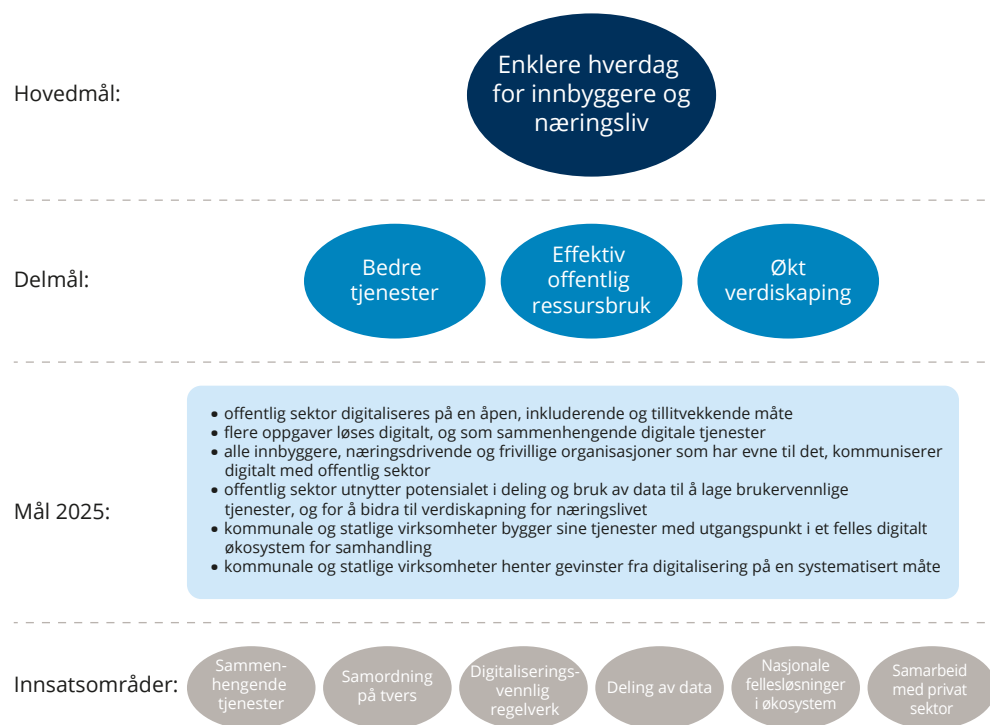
Hovedmål:

Enklere hverdag for innbyggere og næringsliv

Delmål:

Bedre tjenester

Effektiv offentlig ressursbruk

Økt verdiskaping

Mål 2025:

• offentlig sektor digitaliseres på en åpen, inkluderende og tillitvekkende måte
• flere oppgaver løses digitalt, og som sammenhengende digitale tjenester
• alle innbyggere, næringsdrivende og frivillige organisasjoner som har evne til det, kommuniserer digitalt med offentlig sektor
• offentlig sektor utnytter potensialet i deling og bruk av data til å lage brukervennlige tjenester, og for å bidra til verdiskapning for næringslivet
• kommunale og statlige virksomheter bygger sine tjenester med utgangspunkt i et felles digitalt økosystem for samhandling
• kommunale og statlige virksomheter henter gevinster fra digitalisering på en systematisert måte

Innsatsområder:

Sammenhengende tjenester

Samordning på tvers

Digitaliseringsvennlig regelverk

Deling av data

Nasjonale fellesløsninger i økosystem

Samarbeid med privat sektor